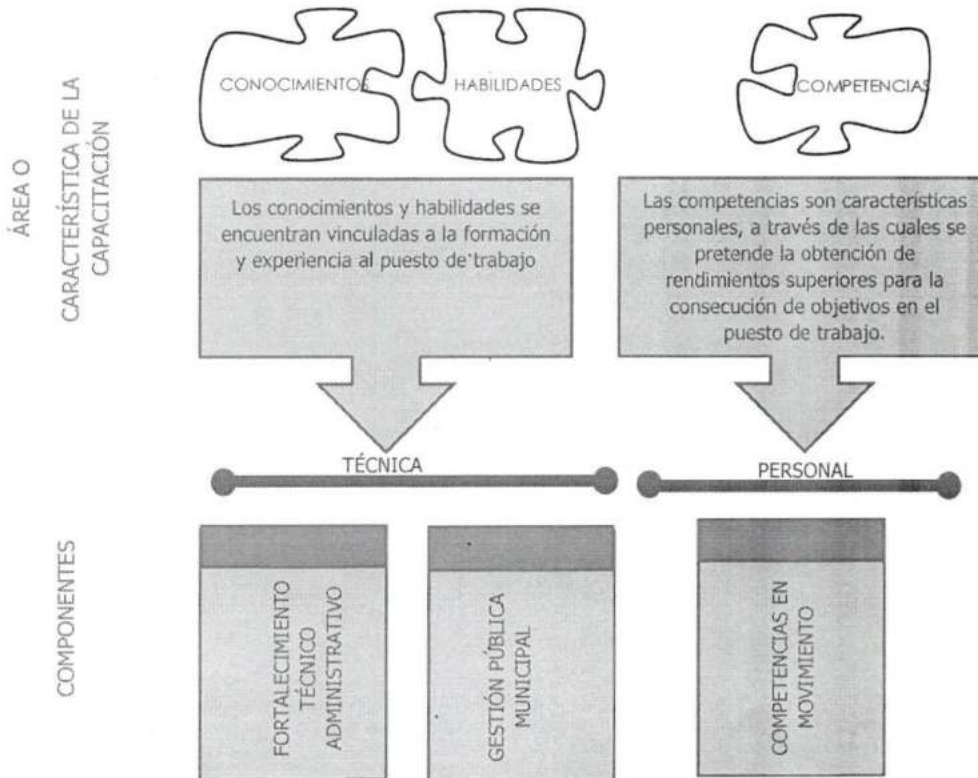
ÁREA O CARACTERÍSTICA DE LA CAPACITACIÓN

CONOCIMIENTOS

HABILIDADES

COMPETENCIAS

Los conocimientos y habilidades se encuentran vinculadas a la formación y experiencia al puesto de trabajo

Las competencias son características personales, a través de las cuales se pretende la obtención de rendimientos superiores para la consecución de objetivos en el puesto de trabajo.

TÉCNICA

PERSONAL

COMPONENTES

FORTALECIMIENTO TÉCNICO ADMINISTRATIVO

GESTIÓN PÚBLICA MUNICIPAL

COMPETENCIAS EN MOVIMIENTO